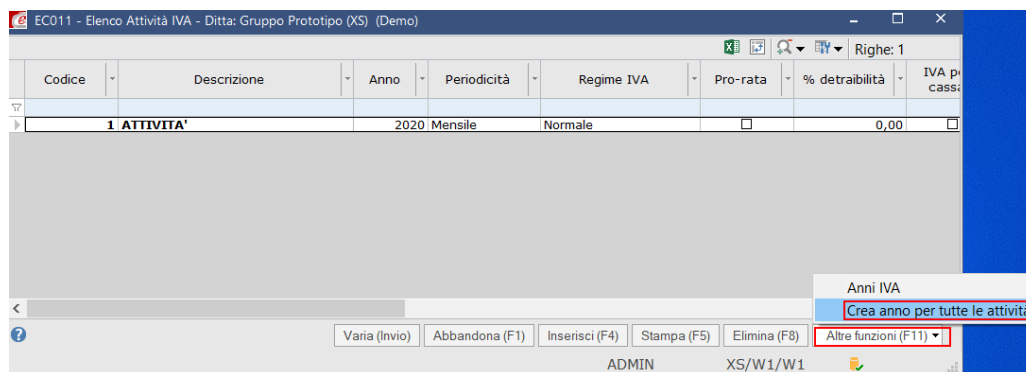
EC011 - Elenco Attività IVA - Ditta: Gruppo Prototipo (XS) (Demo)

Righe: 1

| Codice | Descrizione | Anno | Periodicità | Regime IVA | Pro-rata | % detraibilità | IVA p cassa |
|---|---|---|---|---|---|---|---|
| 1 | ATTIVITA' | 2020 | Mensile | Normale | ☐ | 0,00 | ☐ |

Anni IVA
Crea anno per tutte le attivita

Varia (Invio) Abbandona (F1) Inserisci (F4) Stampa (F5) Elimina (F8) Altre funzioni (F11)

ADMIN XS/W1/W1